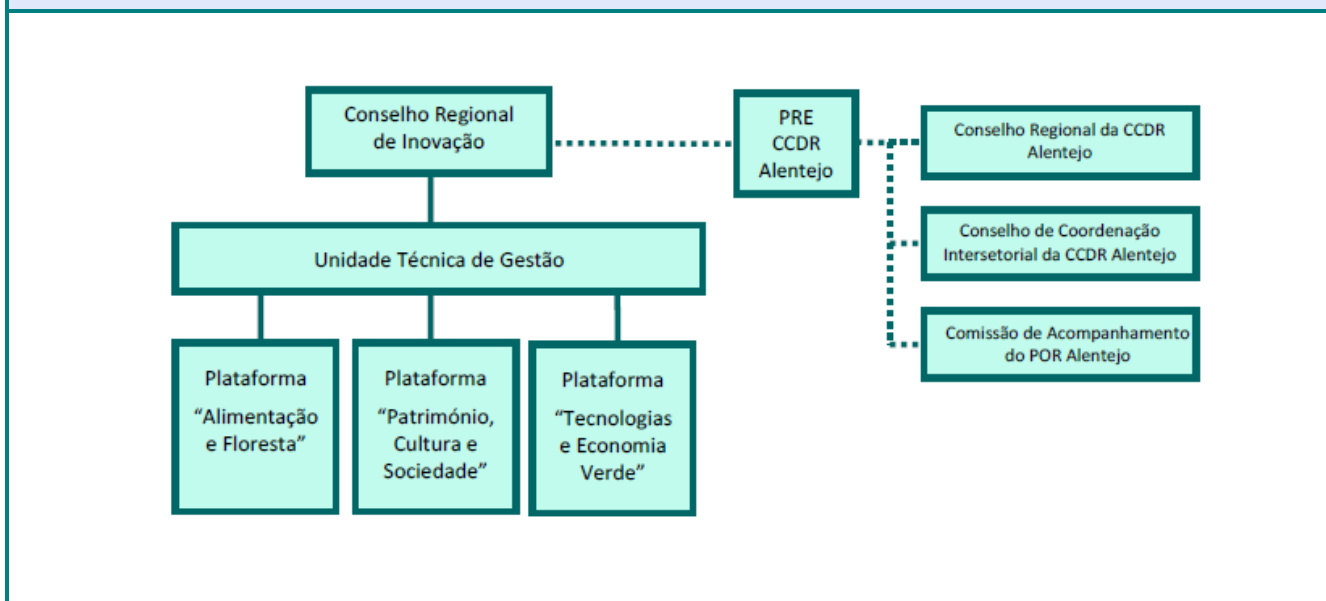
Conselho Regional de Inovação

PRE CCDR Alentejo

Conselho Regional da CCDR Alentejo

Conselho de Coordenação Intersetorial da CCDR Alentejo

Comissão de Acompanhamento do POR Alentejo

Unidade Técnica de Gestão

Plataforma "Alimentação e Floresta"

Plataforma "Património, Cultura e Sociedade"

Plataforma "Tecnologias e Economia Verde"